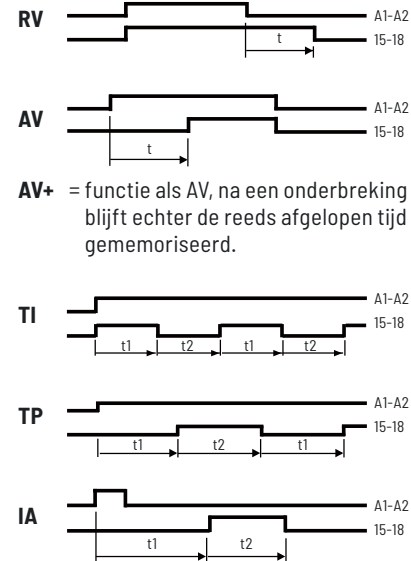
RV
A1-A2
t
15-18

AV
A1-A2
15-18
t

AV+ = functie als AV, na een onderbreking blijft echter de reeds afgelopen tijd gememoriseerd.

TI
A1-A2
15-18
t1 t2 t1 t2

TP
A1-A2
15-18
t1 t2 t1

IA
A1-A2
15-18
t1 t2